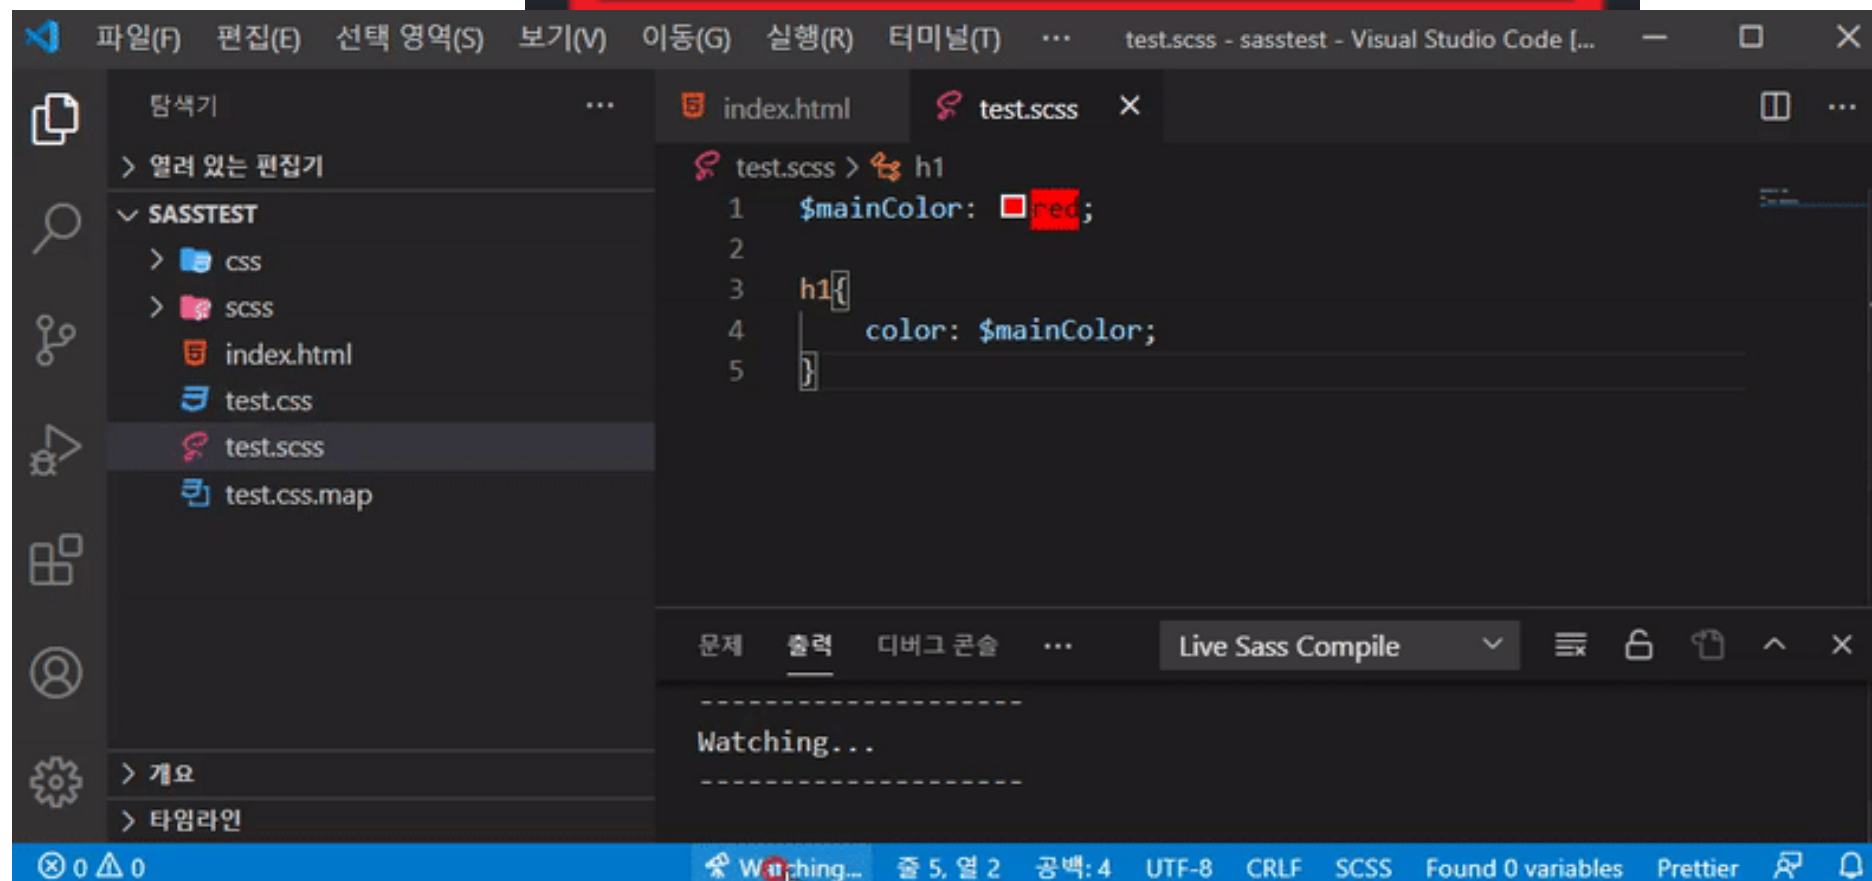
파일(F) 편집(E) 선택 영역(S) 보기(V) 이동(G) 실행(R) 터미널(T) ··· test.scss - sasstest - Visual Studio Code [...

탐색기 ···

> 열려 있는 편집기

SASSTEST
> css
> scss
index.html
test.css
test.scss
test.css.map

> 개요
> 타임라인

index.html test.scss ×

test.scss > h1

1 $mainColor: red;
2
3 h1{
4 color: $mainColor;
5 }

문제 출력 디버그 콘솔 ··· Live Sass Compile

--------------------
Watching...
--------------------

⊗ 0 ⚠ 0 W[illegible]ching... 줄 5, 열 2 공백: 4 UTF-8 CRLF SCSS Found 0 variables Prettier